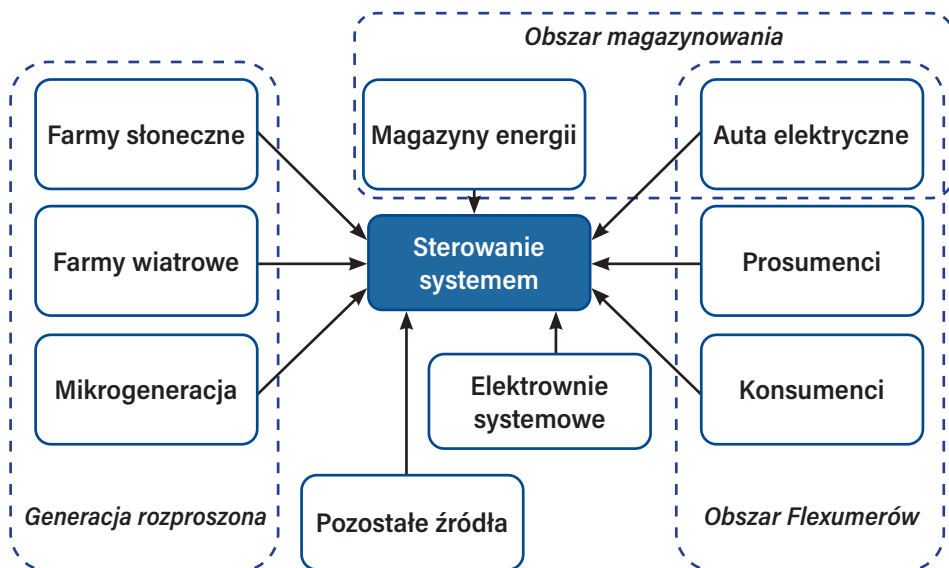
Obszar magazynowania

Farmy słoneczne

Farmy wiatrowe

Mikrogeneracja

Generacja rozproszona

Magazyny energii

Sterowanie systemem

Elektrownie systemowe

Pozostałe źródła

Auta elektryczne

Prosumenci

Konsumenci

Obszar Flexumerów